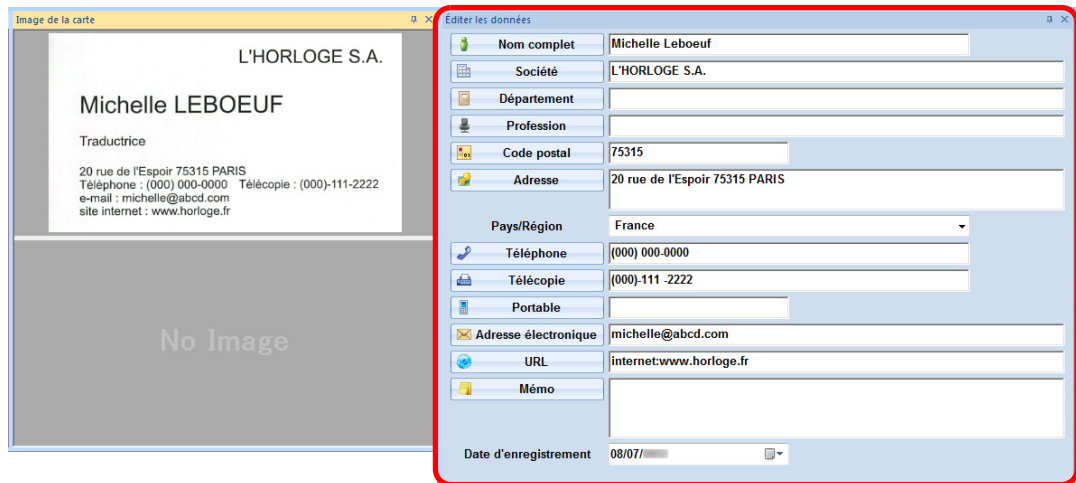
Image de la carte

L'HORLOGE S.A.

Michelle LEBOEUF

Traductrice

20 rue de l'Espoir 75315 PARIS
Téléphone : (000) 000-0000 Télécopie : (000)-111-2222
e-mail : michelle@abcd.com
site internet : www.horloge.fr

No Image

Éditer les données

| | |
|---|---|
| Nom complet | Michelle Leboeuf |
| Société | L'HORLOGE S.A. |
| Département | |
| Profession | |
| Code postal | 75315 |
| Adresse | 20 rue de l'Espoir 75315 PARIS |
| Pays/Région | France |
| Téléphone | (000) 000-0000 |
| Télécopie | (000)-111 -2222 |
| Portable | |
| Adresse électronique | michelle@abcd.com |
| URL | internet:www.horloge.fr |
| Mémo | |
| Date d'enregistrement | 08/07/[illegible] |